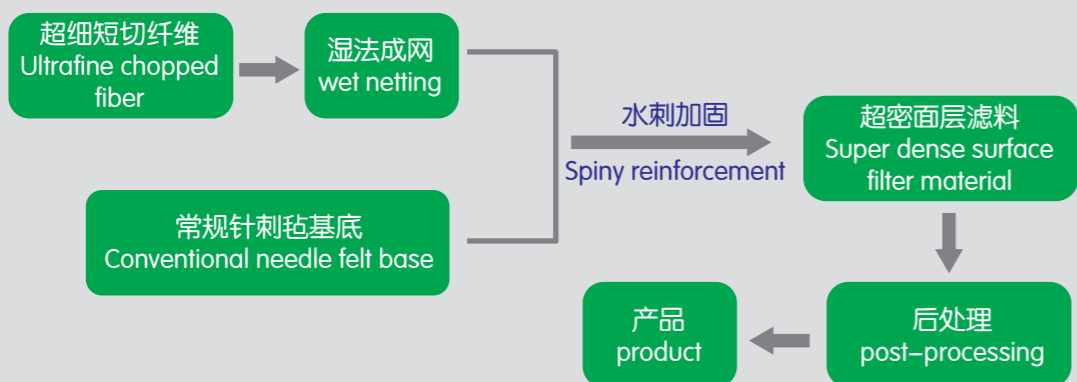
超细短切纤维
Ultrafine chopped fiber

湿法成网
wet netting

常规针刺毡基底
Conventional needle felt base

水刺加固
Spiny reinforcement

超密面层滤料
Super dense surface filter material

后处理
post-processing

产品
product